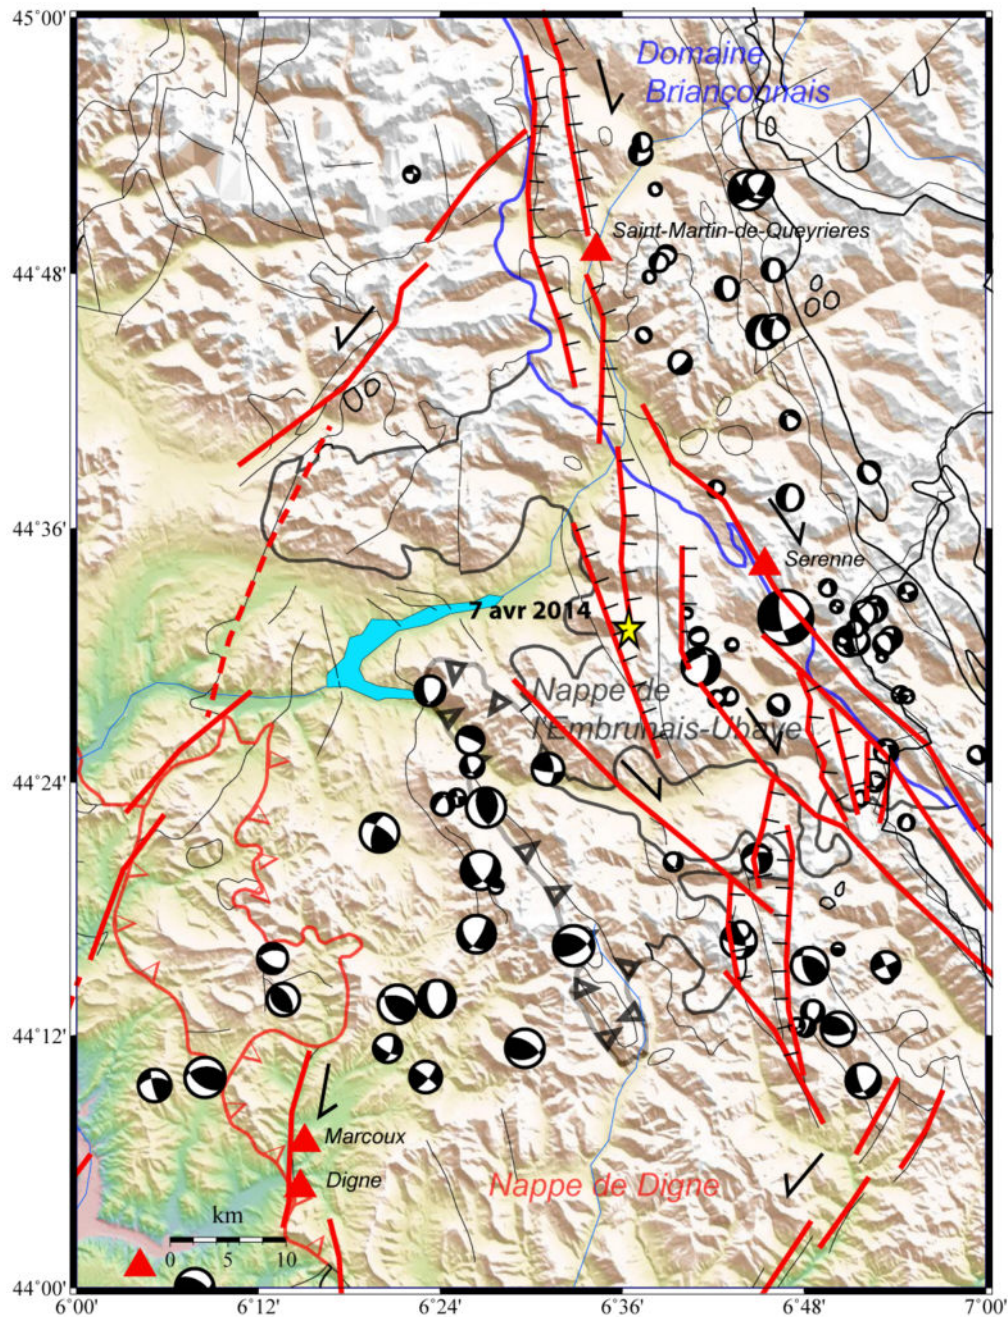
45°00'
Domaine Briançonnais
Saint-Martin-de-Queyrieres
44°48'
44°36'
Serenne
7 avr 2014
Nappe de l'Embrunais-Ubaye
44°24'
44°12'
Marcoux
Digne
Nappe de Digne
km
0 5 10
44°00'
6°00' 6°12' 6°24' 6°36' 6°48' 7°00'